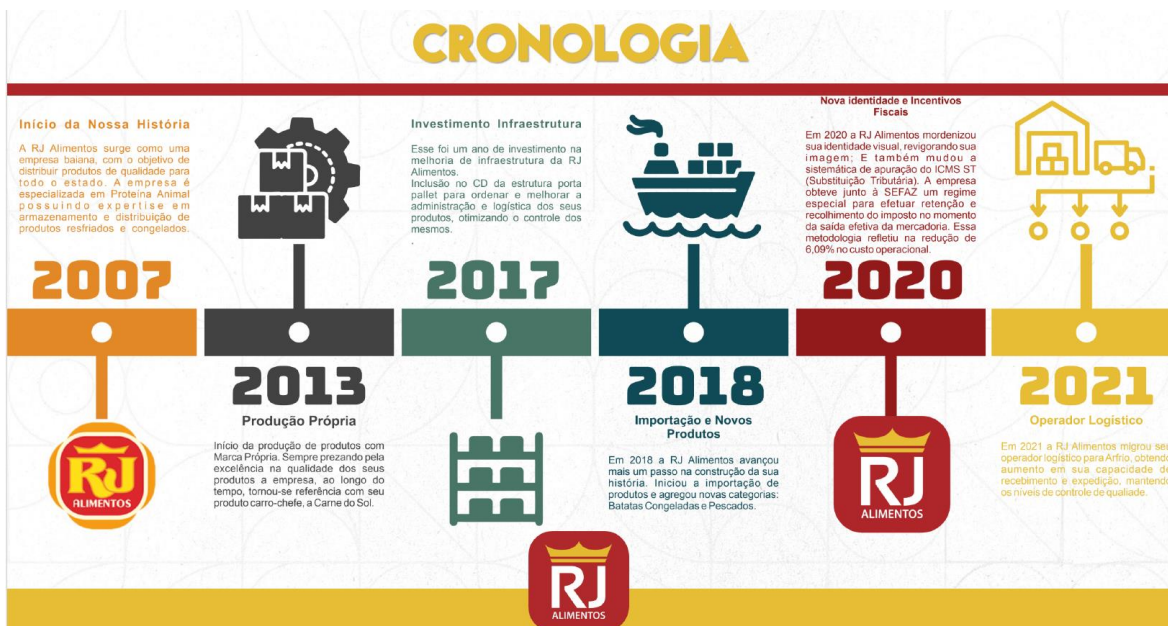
CRONOLOGIA

Início da Nossa História

A RJ Alimentos surge como uma empresa baiana, com o objetivo de distribuir produtos de qualidade para todo o estado. A empresa é especializada em Proteína Animal possuindo expertise em armazenamento e distribuição de produtos resfriados e congelados.

2007

RJ ALIMENTOS

2013

Produção Própria

Início da produção de produtos com Marca Própria. Sempre prezando pela excelência na qualidade dos seus produtos a empresa, ao longo do tempo, tomou-se referência com seu produto carro-chefe, a Carne do Sol.

Investimento Infraestrutura

Esse foi um ano de investimento na melhoria de infraestrutura da RJ Alimentos.
Inclusão no CD da estrutura porta pallet para ordenar e melhorar a administração e logística dos seus produtos, otimizando o controle dos mesmos.
.

2017

RJ ALIMENTOS

2018

Importação e Novos Produtos

Em 2018 a RJ Alimentos avançou mais um passo na construção da sua história. Iniciou a importação de produtos e agregou novas categorias: Batatas Congeladas e Pescados.

Nova identidade e Incentivos Fiscais

Em 2020 a RJ Alimentos mordenizou sua identidade visual, revigorando sua imagem; E também mudou a sistemática de apuração do ICMS ST (Substituição Tributária). A empresa obteve junto à SEFAZ um regime especial para efetuar retenção e recolhimento do imposto no momento da saída efetiva da mercadoria. Essa metodologia refletiu na redução de 6,09% no custo operacional.

2020

RJ ALIMENTOS

2021

Operador Logístico

Em 2021 a RJ Alimentos migrou se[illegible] operador logístico para Arfrio, obtend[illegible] aumento em sua capacidade de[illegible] recebimento e expedição, mantend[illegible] os níveis de controle de qualiade.